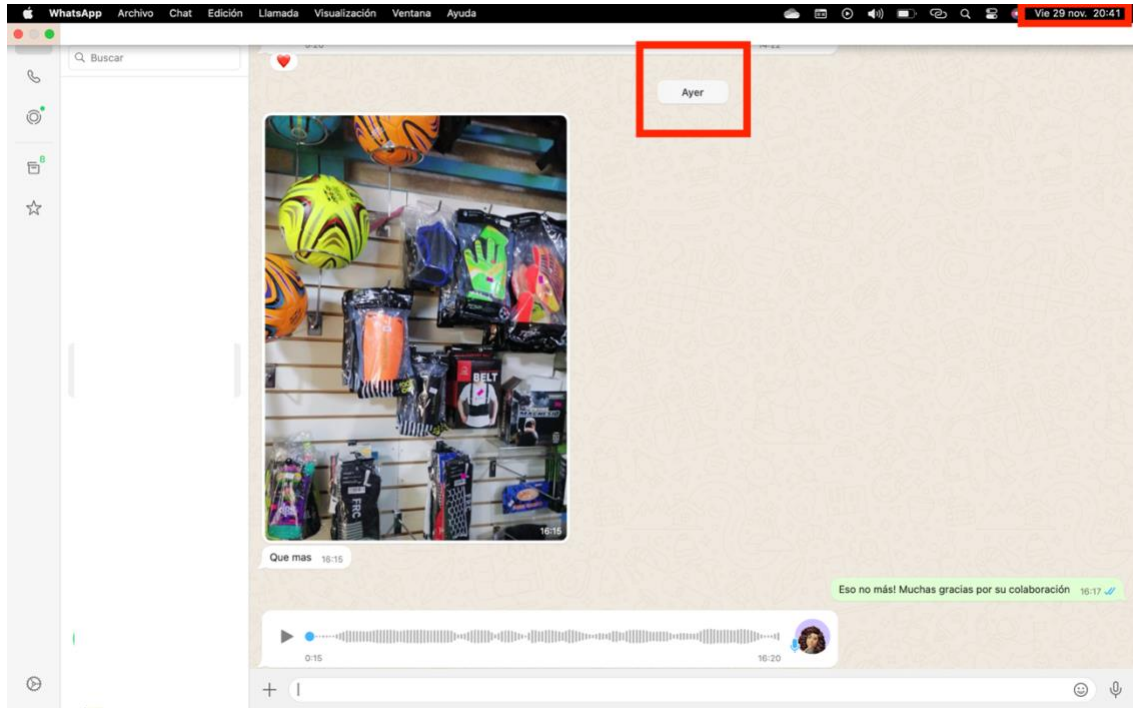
WhatsApp Archivo Chat Edición Llamada Visualización Ventana Ayuda

Vie 29 nov. 20:41

Buscar

8

Ayer

BELT

FRC

16:15

Que mas 16:15

Eso no más! Muchas gracias por su colaboración 16:17

0:15

16:20